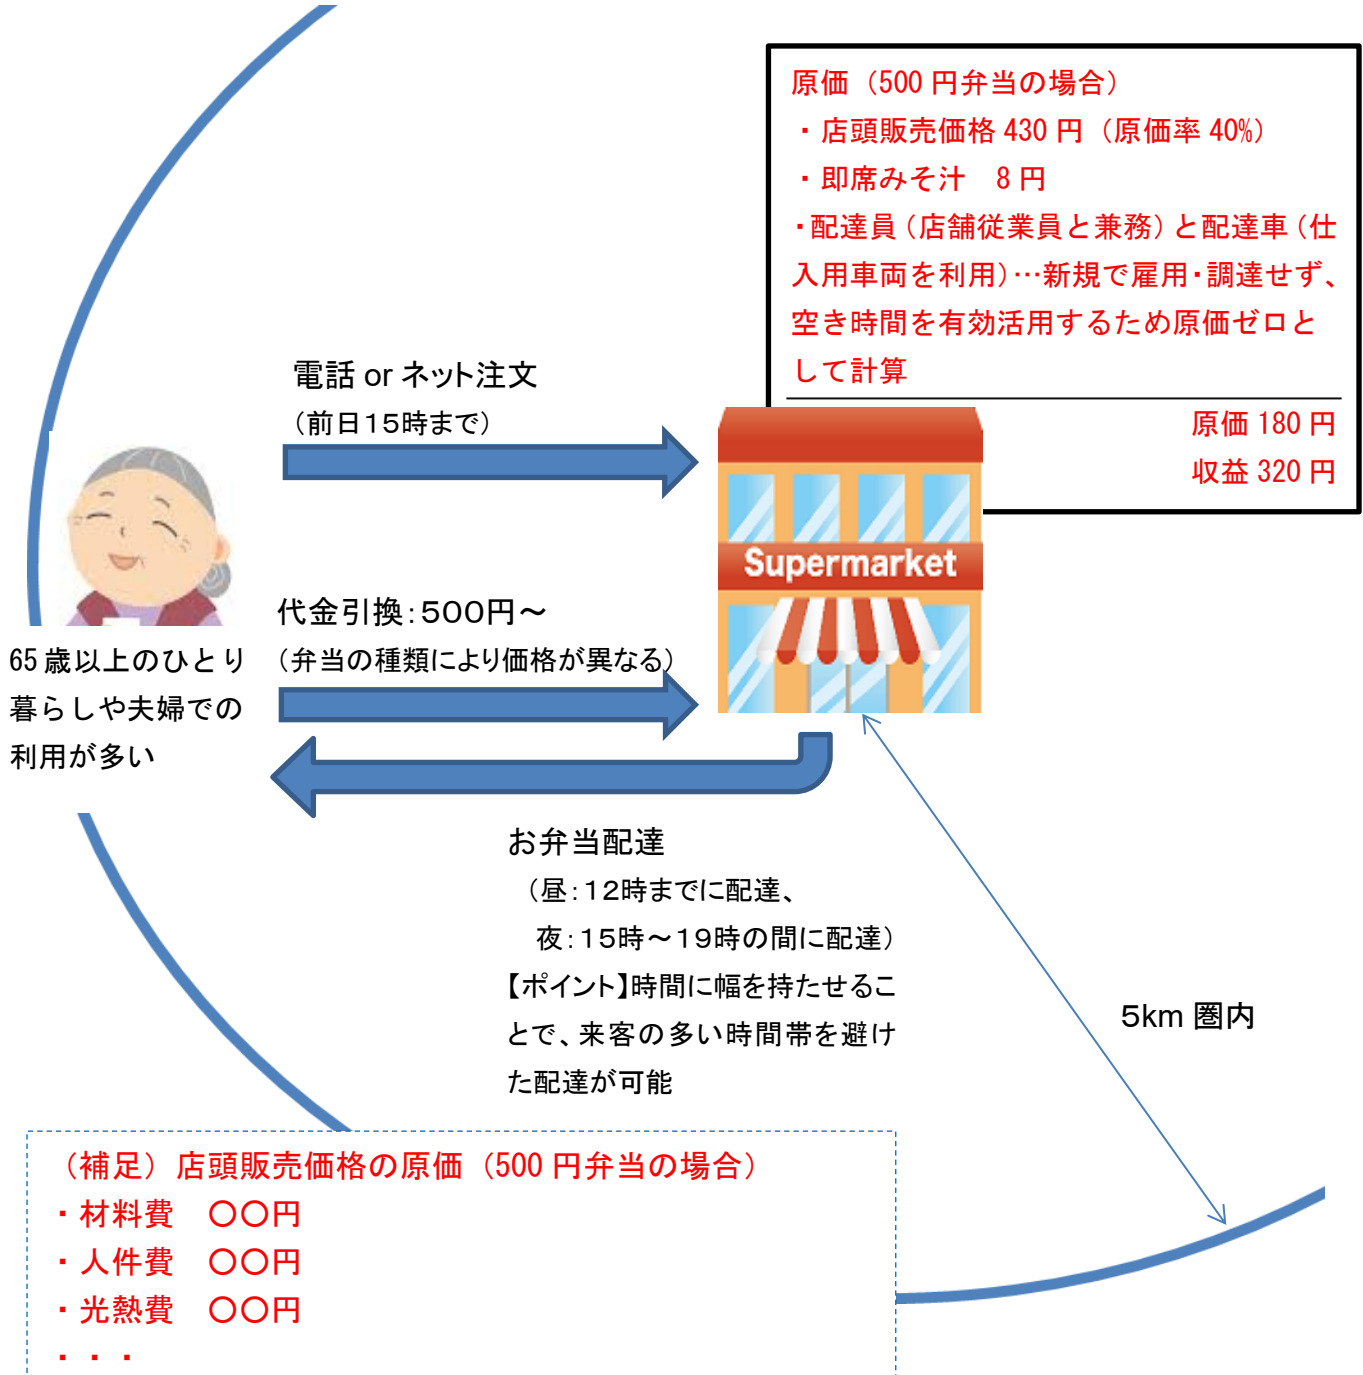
原価（500 円弁当の場合）
・店頭販売価格 430 円（原価率 40%）
・即席みそ汁　8 円
・配達員（店舗従業員と兼務）と配達車（仕入用車両を利用）…新規で雇用・調達せず、空き時間を有効活用するため原価ゼロとして計算

原価 180 円
収益 320 円

電話 or ネット注文
（前日15時まで）

Supermarket

代金引換：500円～
（弁当の種類により価格が異なる）

65 歳以上のひとり暮らしや夫婦での利用が多い

お弁当配達
（昼：12時までに配達、
夜：15時～19時の間に配達）
【ポイント】時間に幅を持たせることで、来客の多い時間帯を避けた配達が可能

5km 圏内

（補足）店頭販売価格の原価（500 円弁当の場合）
・材料費　〇〇円
・人件費　〇〇円
・光熱費　〇〇円
・・・